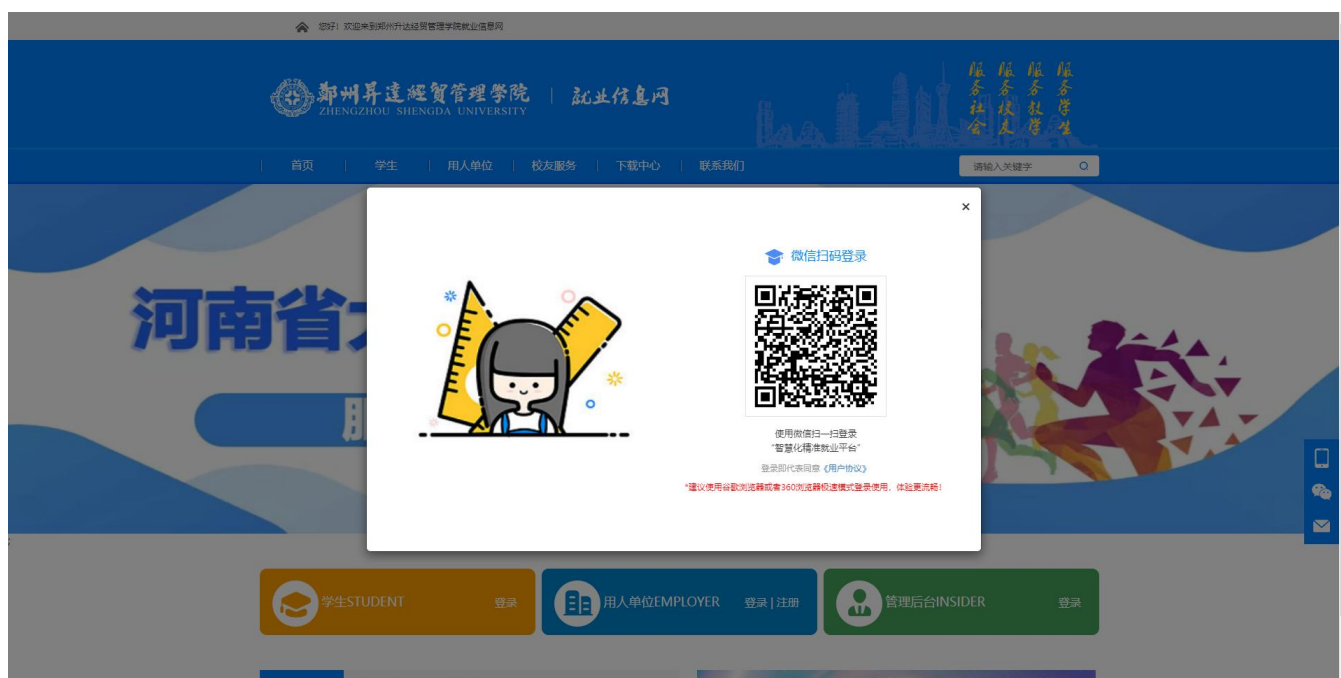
您好！欢迎来到郑州升达经贸管理学院就业信息网

郑州升達經貿管理學院 ZHENGZHOU SHENGDA UNIVERSITY | 就业信息网

服务社会 服务校友 服务教学 服务学生

首页 | 学生 | 用人单位 | 校友服务 | 下载中心 | 联系我们

请输入关键字

河南省

×

微信扫码登录

使用微信扫一扫登录
"智慧化精准就业平台"

登录即代表同意《用户协议》

*建议使用谷歌浏览器或者360浏览器极速模式登录使用，体验更流畅！

学生STUDENT 登录

用人单位EMPLOYER 登录 | 注册

管理后台INSIDER 登录